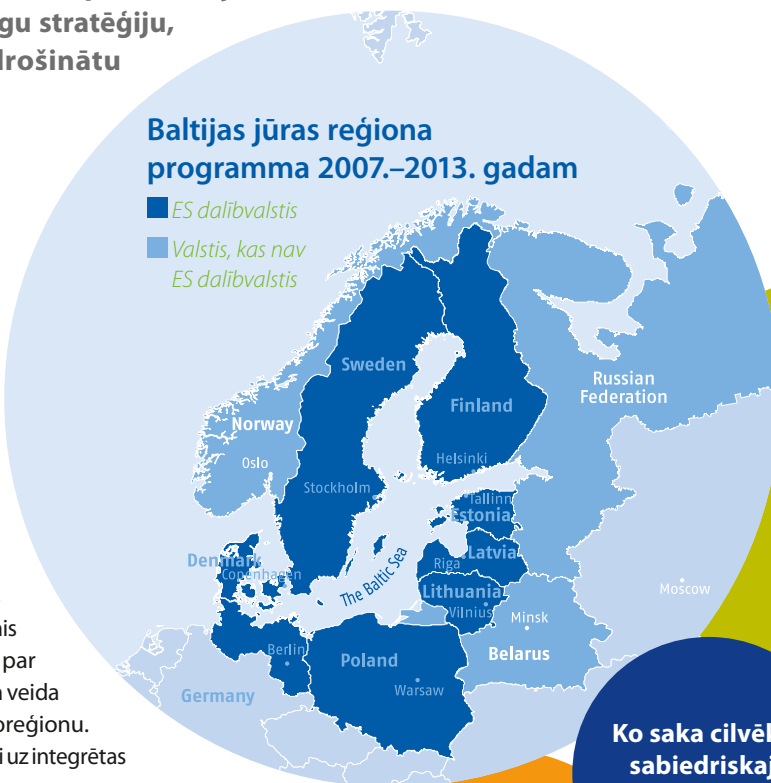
gu stratēģiju,
lrošinātu

Baltijas jūras reģiona programma 2007.–2013. gadam

ES dalībvalstis

Valstis, kas nav ES dalībvalstis

Sweden

Finland

Norway

Russian Federation

Oslo

Helsinki

Stockholm

Tallinn

Estonia

Denmark

Copenhagen

The Baltic Sea

Latvia

Riga

Lithuania

Vilnius

Minsk

Moscow

Berlin

Poland

Belarus

Germany

Warsaw

nis
par
a veida
reģionu.
i uz integrētas

Ko saka cilvēl
sabiedriska